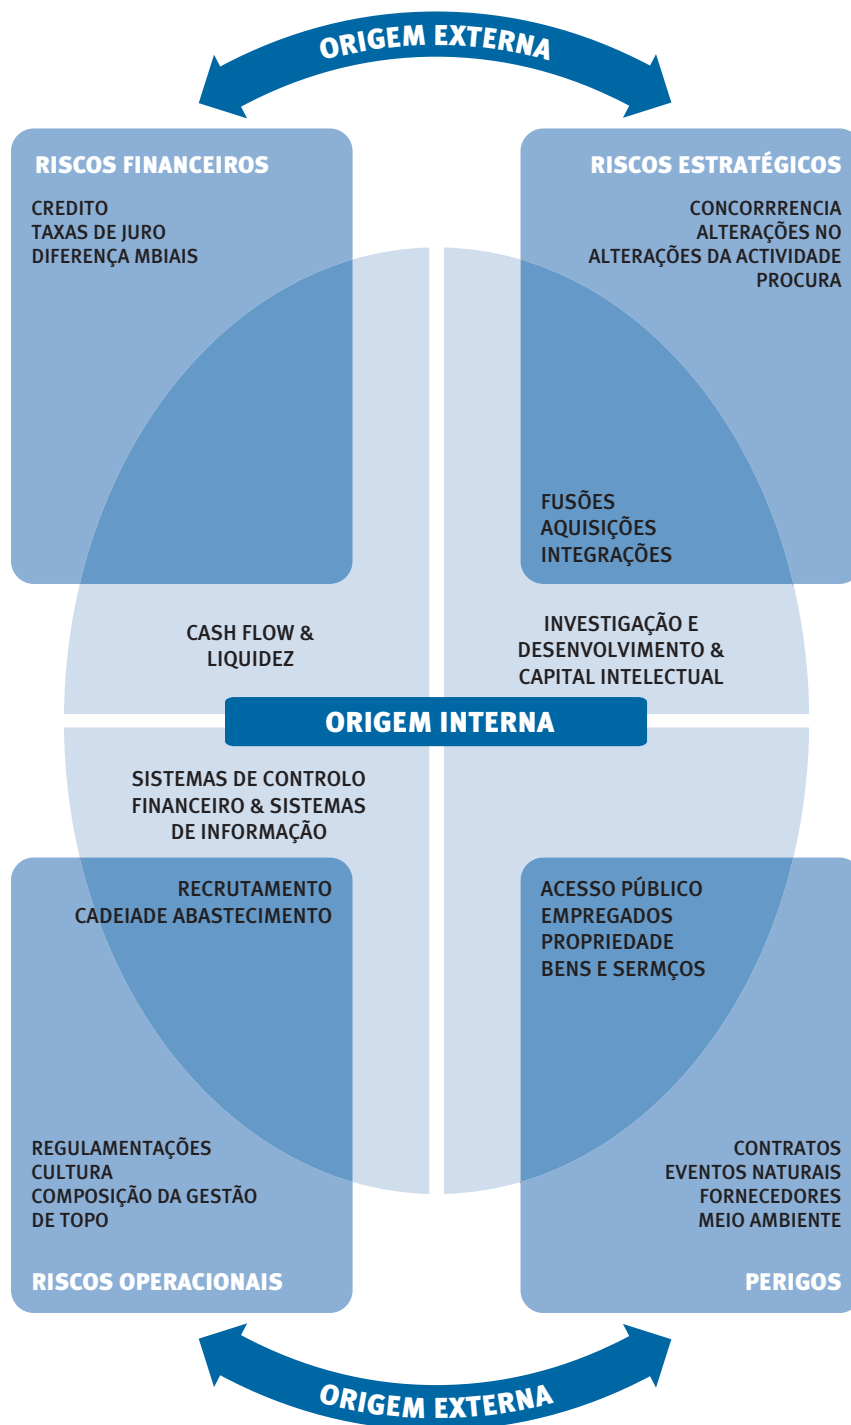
ORIGEM EXTERNA

RISCOS FINANCEIROS

CREDITO
TAXAS DE JURO
DIFERENÇA MBIAIS

RISCOS ESTRATÉGICOS

CONCORRRENCIA
ALTERAÇÕES NO
ALTERAÇÕES DA ACTIVIDADE
PROCURA

FUSÕES
AQUISIÇÕES
INTEGRAÇÕES

CASH FLOW &
LIQUIDEZ

INVESTIGAÇÃO E
DESENVOLVIMENTO &
CAPITAL INTELECTUAL

ORIGEM INTERNA

SISTEMAS DE CONTROLO
FINANCEIRO & SISTEMAS
DE INFORMAÇÃO

RECRUTAMENTO
CADEIADE ABASTECIMENTO

ACESSO PÚBLICO
EMPREGADOS
PROPRIEDADE
BENS E SERMÇOS

REGULAMENTAÇÕES
CULTURA
COMPOSIÇÃO DA GESTÃO
DE TOPO

RISCOS OPERACIONAIS

CONTRATOS
EVENTOS NATURAIS
FORNECEDORES
MEIO AMBIENTE

PERIGOS

ORIGEM EXTERNA